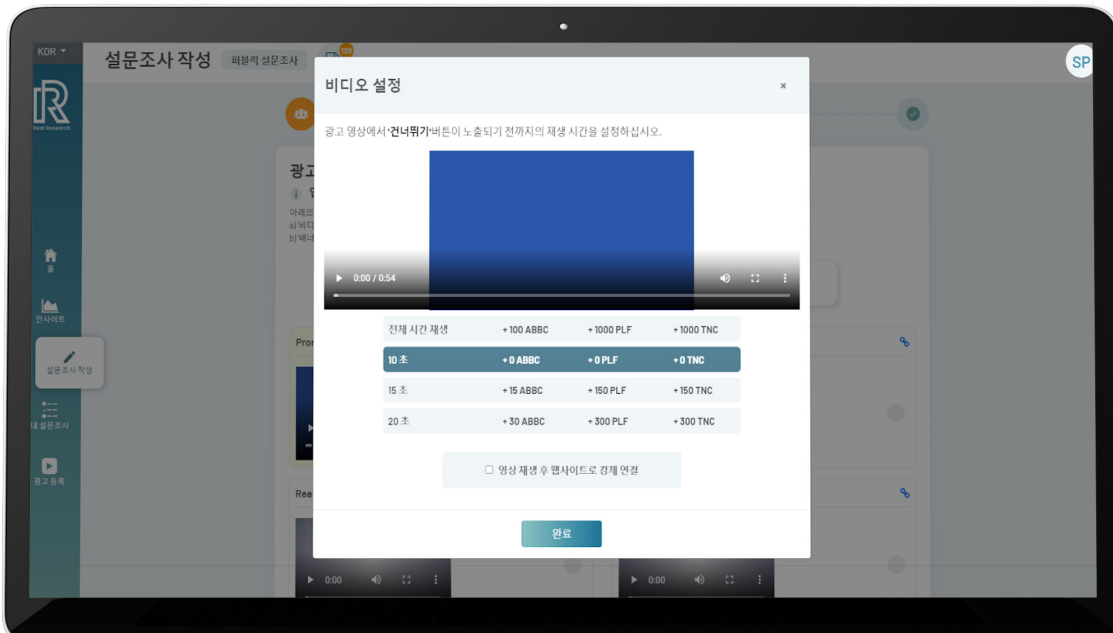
KOR

설문조사 작성 퍼블릭 설문조사 129

SP

Real Research

홈

인사이트

설문조사 작성

내 설문조사

광고 등록

광고

아래의
a) '비디
b) '배너

Pro

Rea

0:00

0:00

비디오 설정

×

광고 영상에서 '건너뛰기' 버튼이 노출되기 전까지의 재생 시간을 설정하십시오.

0:00 / 0:54

| 전체 시간 재생 | + 100 ABBC | + 1000 PLF | + 1000 TNC |
|---|---|---|---|
| 10 초 | + 0 ABBC | + 0 PLF | + 0 TNC |
| 15 초 | + 15 ABBC | + 150 PLF | + 150 TNC |
| 20 초 | + 30 ABBC | + 300 PLF | + 300 TNC |

☐ 영상 재생 후 웹사이트로 강제 연결

완료